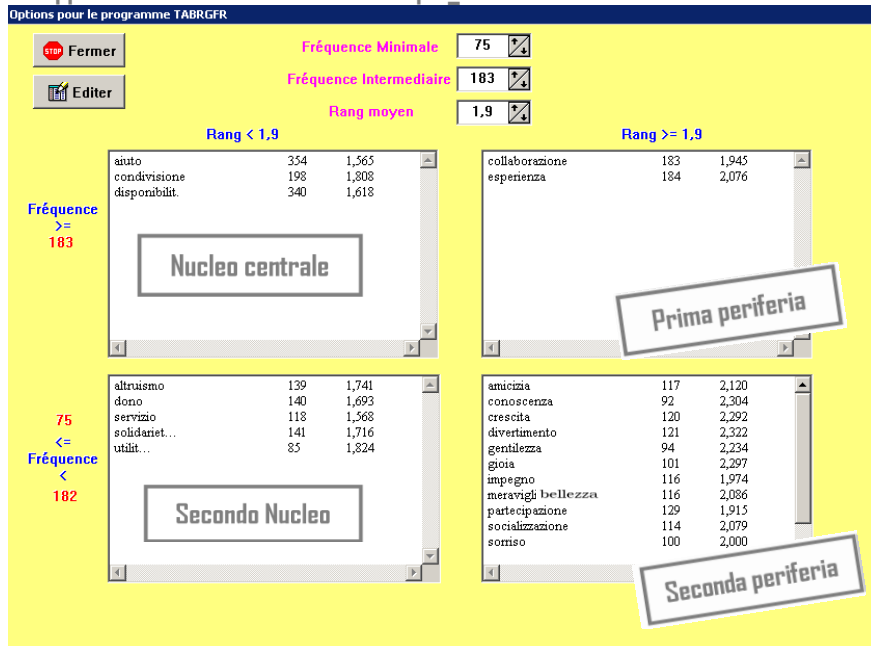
Options pour le programme TABRGFR

STOP Fermer

Editer

Fréquence Minimale 75

Fréquence Intermediaire 183

Rang moyen 1,9

Rang < 1,9

Rang >= 1,9

Fréquence >= 183

| | | |
|---|---|---|
| aiuto | 354 | 1,565 |
| condivisione | 198 | 1,808 |
| disponibilit. | 340 | 1,618 |

Nucleo centrale

| | | |
|---|---|---|
| collaborazione | 183 | 1,945 |
| esperienza | 184 | 2,076 |

Prima periferia

75 <= Fréquence < 182

| | | |
|---|---|---|
| altruismo | 139 | 1,741 |
| dono | 140 | 1,693 |
| servizio | 118 | 1,568 |
| solidariet… | 141 | 1,716 |
| utilit… | 85 | 1,824 |

Secondo Nucleo

| | | |
|---|---|---|
| amicizia | 117 | 2,120 |
| conoscenza | 92 | 2,304 |
| crescita | 120 | 2,292 |
| divertimento | 121 | 2,322 |
| gentilezza | 94 | 2,234 |
| gioia | 101 | 2,297 |
| impegno | 116 | 1,974 |
| meravigli bellezza | 116 | 2,086 |
| partecipazione | 129 | 1,915 |
| socializzazione | 114 | 2,079 |
| sorriso | 100 | 2,000 |

Seconda periferia